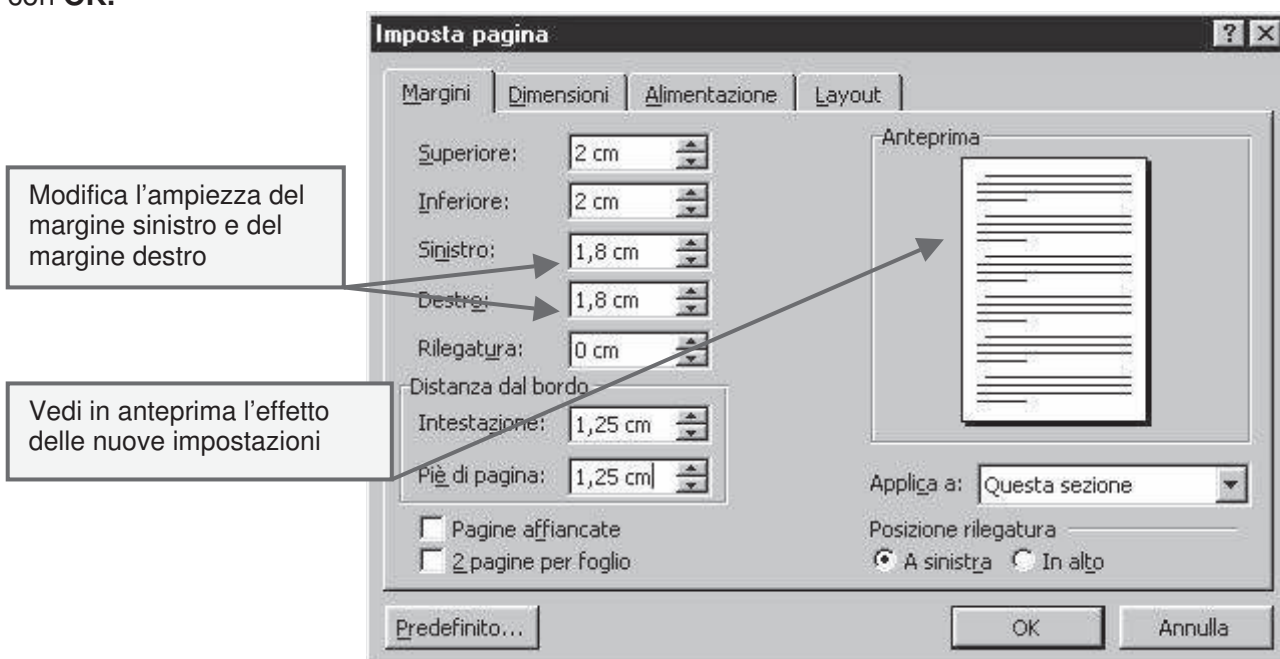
con OK.

Imposta pagina

? X

Margini | Dimensioni | Alimentazione | Layout

Superiore: 2 cm

Inferiore: 2 cm

Sinistro: 1,8 cm

Destro: 1,8 cm

Rilegatura: 0 cm

Distanza dal bordo

Intestazione: 1,25 cm

Piè di pagina: 1,25 cm

Pagine affiancate

2 pagine per foglio

Anteprima

Applica a: Questa sezione

Posizione rilegatura

A sinistra  In alto

Predefinito...

OK

Annulla

Modifica l'ampiezza del margine sinistro e del margine destro

Vedi in anteprima l'effetto delle nuove impostazioni